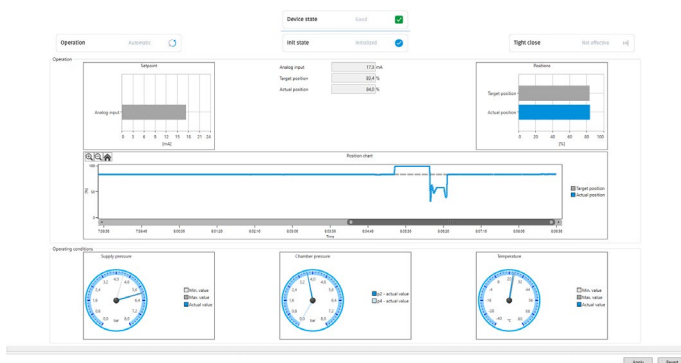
Device state Good

Operation Automatic

Init state Initialized

Tight close Not effective

Operation

Setpoint

Analog input

0 3 6 9 12 15 18 21 24

[mA]

Analog input 17.3 mA

Target position 83.4 %

Actual position 84.0 %

Positions

Target position

Actual position

0 20 40 60 80 100

[%]

Position chart

[%]

100

50

0

7:59:30 7:59:45 8:00:00 8:01:20 8:02:10 8:03:00 8:03:50 8:04:40 8:05:30 8:06:20 8:07:10 8:08:00 8:08:50

Time

Target position

Actual position

Operating conditions

Supply pressure

bar

Min. value

Max. value

Actual value

Chamber pressure

bar

p2 - actual value

p4 - actual value

Temperature

°C

Min. value

Max. value

Actual value

Apply Reset